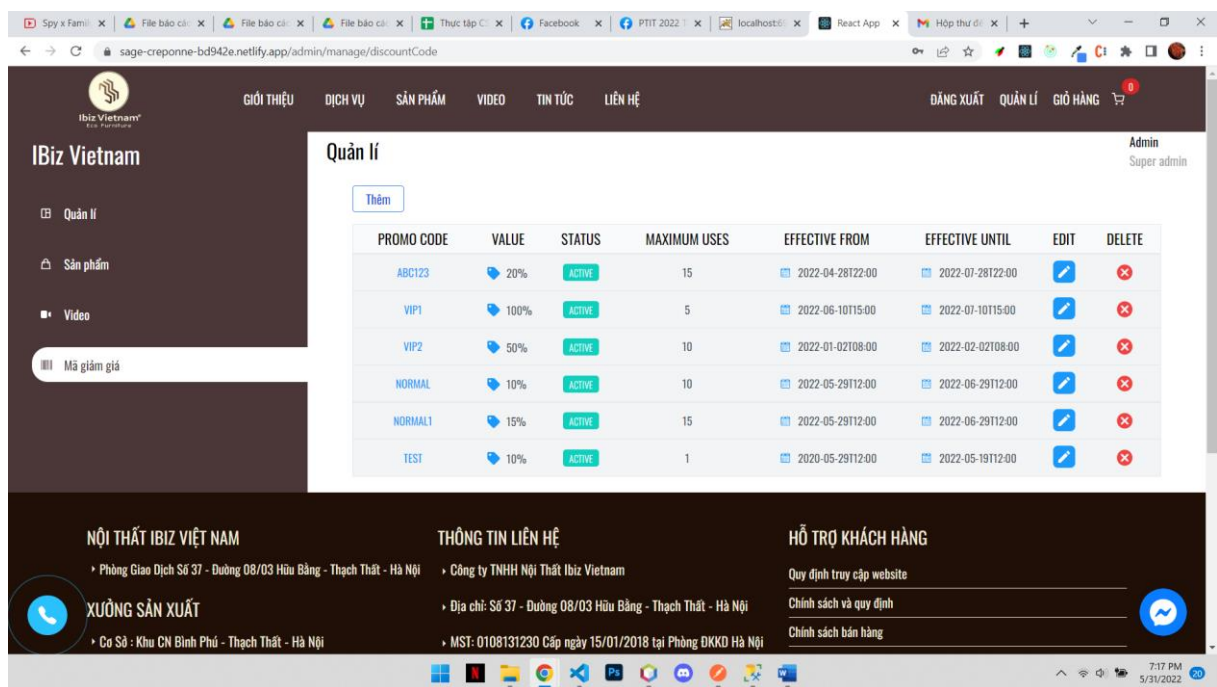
Spy x Famil | File báo các | File báo các | File báo các | Thực tập C | Facebook | PTIT 2022 | localhost:6 | React App | Hộp thư đế | +

sage-creponne-bd942e.netlify.app/admin/manage/discountCode

Ibiz Vietnam Eco Furniture

GIỚI THIỆU DỊCH VỤ SẢN PHẨM VIDEO TIN TỨC LIÊN HỆ

ĐĂNG XUẤT QUẢN LÍ GIỎ HÀNG 0

IBiz Vietnam

Quản lí

Admin
Super admin

Quản lí

Sản phẩm

Video

Mã giảm giá

Thêm

| PROMO CODE | VALUE | STATUS | MAXIMUM USES | EFFECTIVE FROM | EFFECTIVE UNTIL | EDIT | DELETE |
|---|---|---|---|---|---|---|---|
| ABC123 | 20% | ACTIVE | 15 | 2022-04-28T22:00 | 2022-07-28T22:00 | | |
| VIP1 | 100% | ACTIVE | 5 | 2022-06-10T15:00 | 2022-07-10T15:00 | | |
| VIP2 | 50% | ACTIVE | 10 | 2022-01-02T08:00 | 2022-02-02T08:00 | | |
| NORMAL | 10% | ACTIVE | 10 | 2022-05-29T12:00 | 2022-06-29T12:00 | | |
| NORMAL1 | 15% | ACTIVE | 15 | 2022-05-29T12:00 | 2022-06-29T12:00 | | |
| TEST | 10% | ACTIVE | 1 | 2020-05-29T12:00 | 2022-05-19T12:00 | | |

NỘI THẤT IBIZ VIỆT NAM

Phòng Giao Dịch Số 37 - Đường 08/03 Hữu Bằng - Thạch Thất - Hà Nội

XƯỞNG SẢN XUẤT

Cơ Sở : Khu CN Bình Phú - Thạch Thất - Hà Nội

THÔNG TIN LIÊN HỆ

Công ty TNHH Nội Thất Ibiz Vietnam

Địa chỉ: Số 37 - Đường 08/03 Hữu Bằng - Thạch Thất - Hà Nội

MST: 0108131230 Cấp ngày 15/01/2018 tại Phòng ĐKKD Hà Nội

HỖ TRỢ KHÁCH HÀNG

Quy định truy cập website

Chính sách và quy định

Chính sách bán hàng

7:17 PM
5/31/2022
20